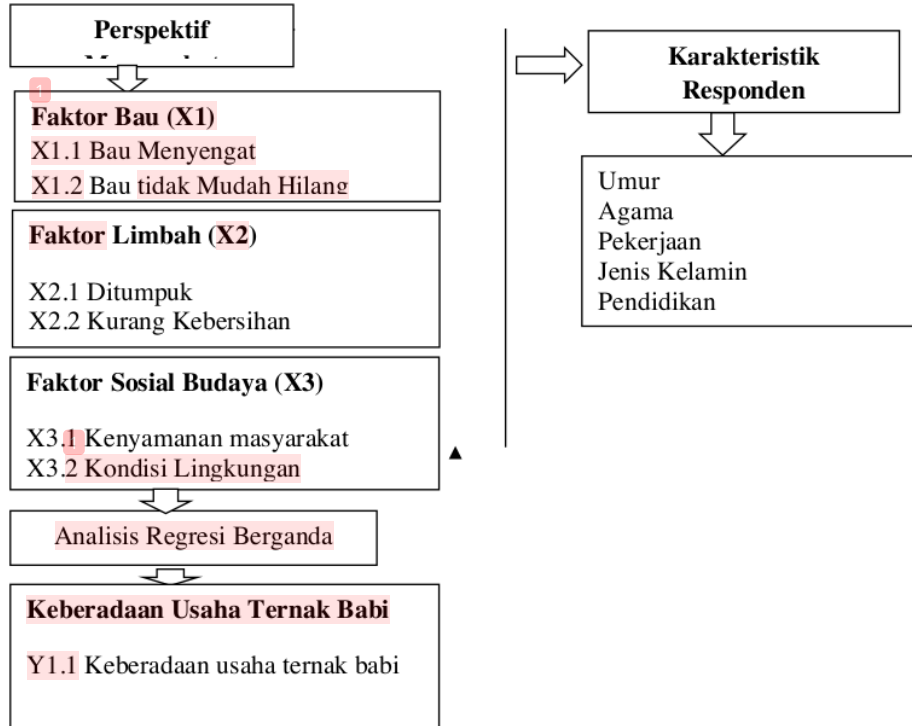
Perspektif
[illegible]

Faktor Bau (X1)
X1.1 Bau Menyengat
X1.2 Bau tidak Mudah Hilang

Faktor Limbah (X2)

X2.1 Ditumpuk
X2.2 Kurang Kebersihan

Faktor Sosial Budaya (X3)

X3.1 Kenyamanan masyarakat
X3.2 Kondisi Lingkungan

Analisis Regresi Berganda

Keberadaan Usaha Ternak Babi

Y1.1 Keberadaan usaha ternak babi

Karakteristik Responden

Umur
Agama
Pekerjaan
Jenis Kelamin
Pendidikan